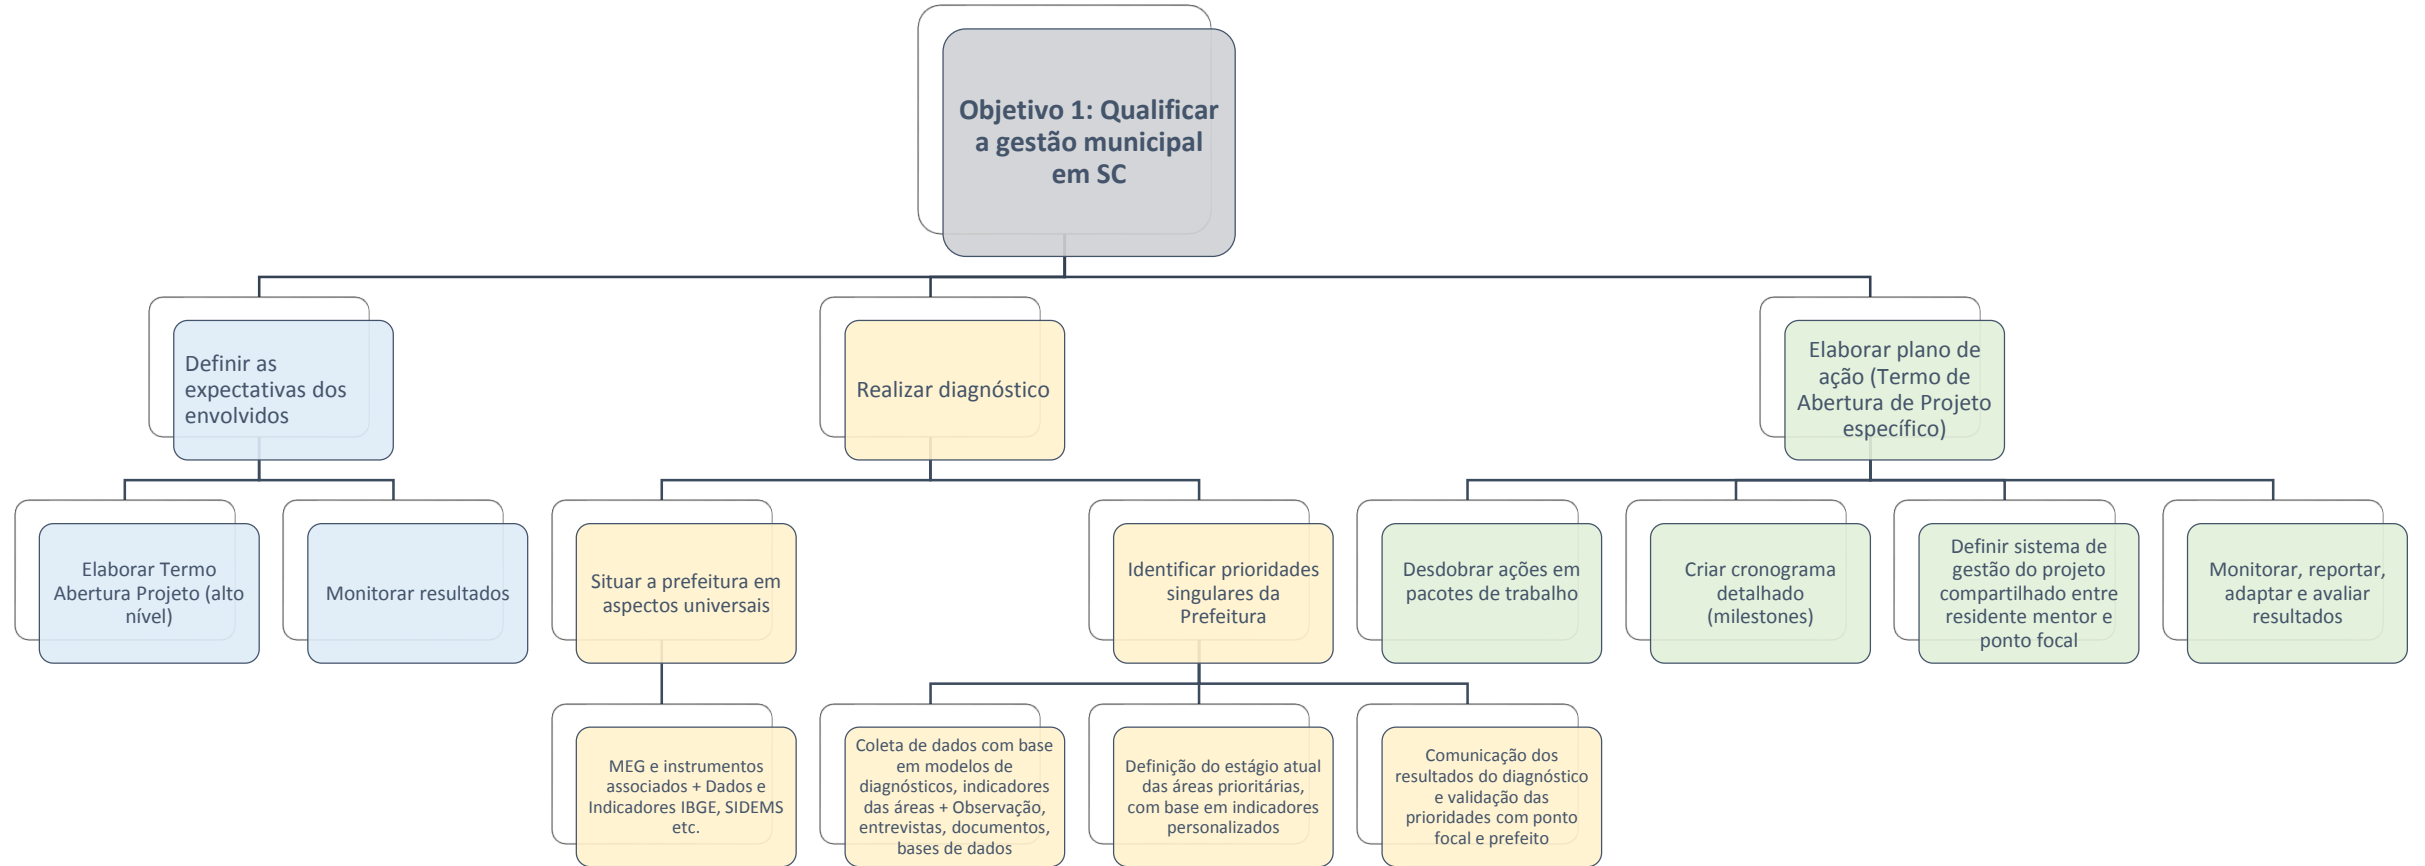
Objetivo 1: Qualificar a gestão municipal em SC

Definir as expectativas dos envolvidos

Realizar diagnóstico

Elaborar plano de ação (Termo de Abertura de Projeto específico)

Elaborar Termo Abertura Projeto (alto nível)

Monitorar resultados

Situar a prefeitura em aspectos universais

Identificar prioridades singulares da Prefeitura

Desdobrar ações em pacotes de trabalho

Criar cronograma detalhado (milestones)

Definir sistema de gestão do projeto compartilhado entre residente mentor e ponto focal

Monitorar, reportar, adaptar e avaliar resultados

MEG e instrumentos associados + Dados e Indicadores IBGE, SIDEMS etc.

Coleta de dados com base em modelos de diagnósticos, indicadores das áreas + Observação, entrevistas, documentos, bases de dados

Definição do estágio atual das áreas prioritárias, com base em indicadores personalizados

Comunicação dos resultados do diagnóstico e validação das prioridades com ponto focal e prefeito